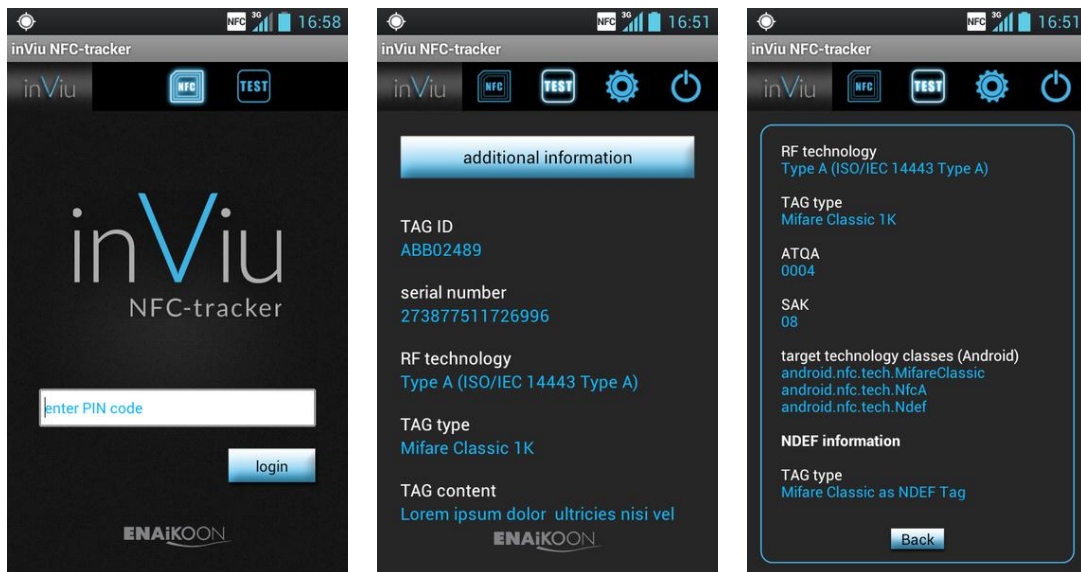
NFC 3G 16:58

inViu NFC-tracker

inViu NFC TEST

inViu
NFC-tracker

enter PIN code

login

ENAiKOON

NFC 3G 16:51

inViu NFC-tracker

inViu NFC TEST

additional information

TAG ID
ABB02489

serial number
273877511726996

RF technology
Type A (ISO/IEC 14443 Type A)

TAG type
Mifare Classic 1K

TAG content
Lorem ipsum dolor ultricies nisi vel

ENAiKOON

NFC 3G 16:51

inViu NFC-tracker

inViu NFC TEST

RF technology
Type A (ISO/IEC 14443 Type A)

TAG type
Mifare Classic 1K

ATQA
0004

SAK
08

target technology classes (Android)
android.nfc.tech.MifareClassic
android.nfc.tech.NfcA
android.nfc.tech.Ndef

NDEF information

TAG type
Mifare Classic as NDEF Tag

Back